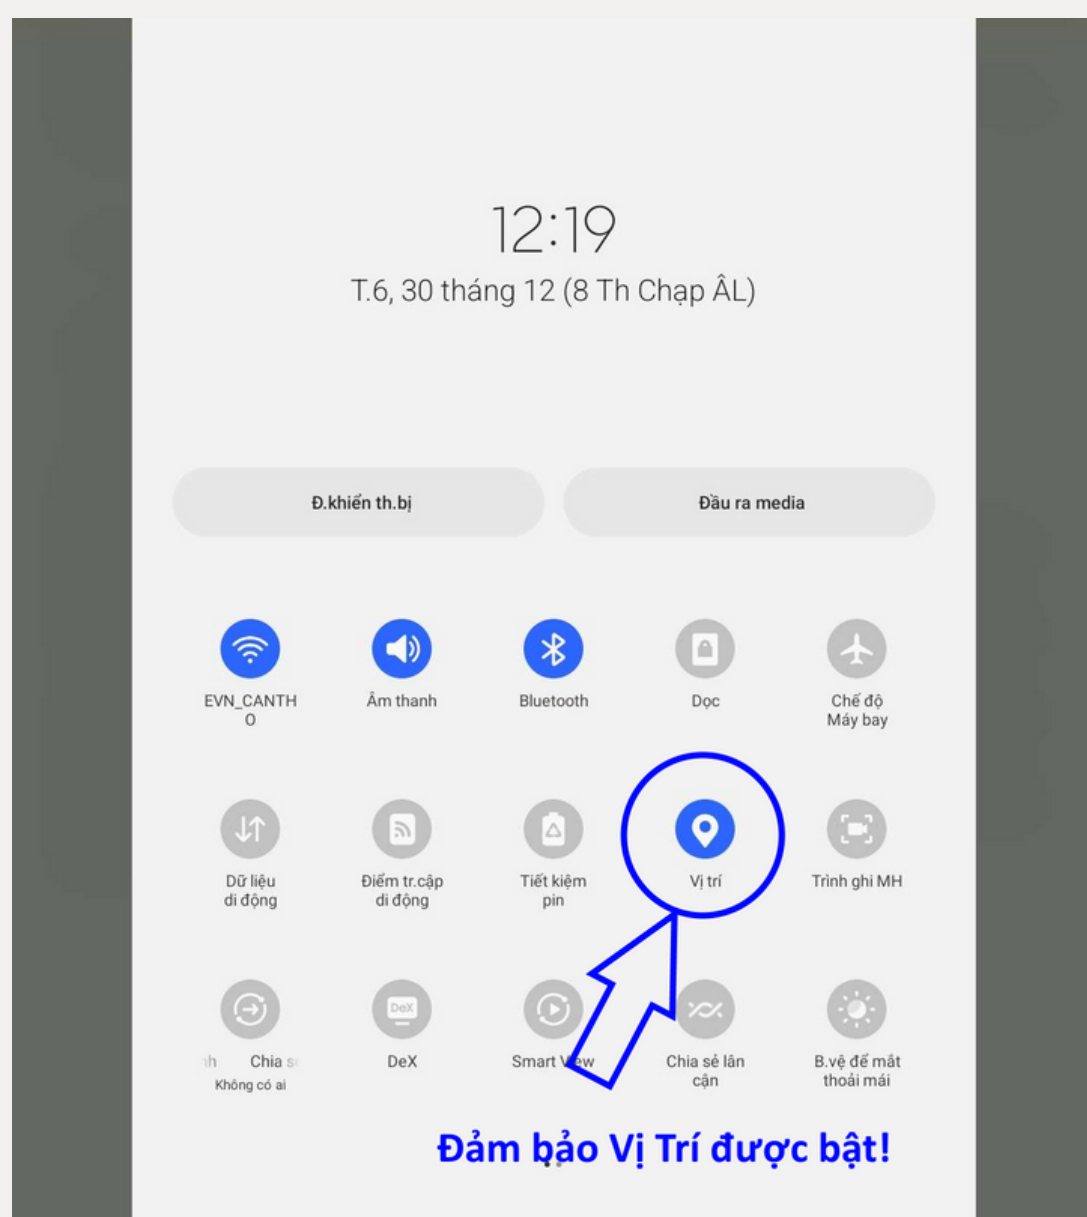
12:19
T.6, 30 tháng 12 (8 Th Chạp ÂL)

Đ.khiển th.bị

Đầu ra media

EVN_CANTHO

Âm thanh

Bluetooth

Dọc

Chế độ Máy bay

Dữ liệu di động

Điểm tr.cập di động

Tiết kiệm pin

Vị trí

Trình ghi MH

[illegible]h Chia s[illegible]
Không có ai

DeX

Smart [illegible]ew

Chia sẻ lân cận

B.vệ để mắt thoải mái

Đảm bảo Vị Trí được bật!